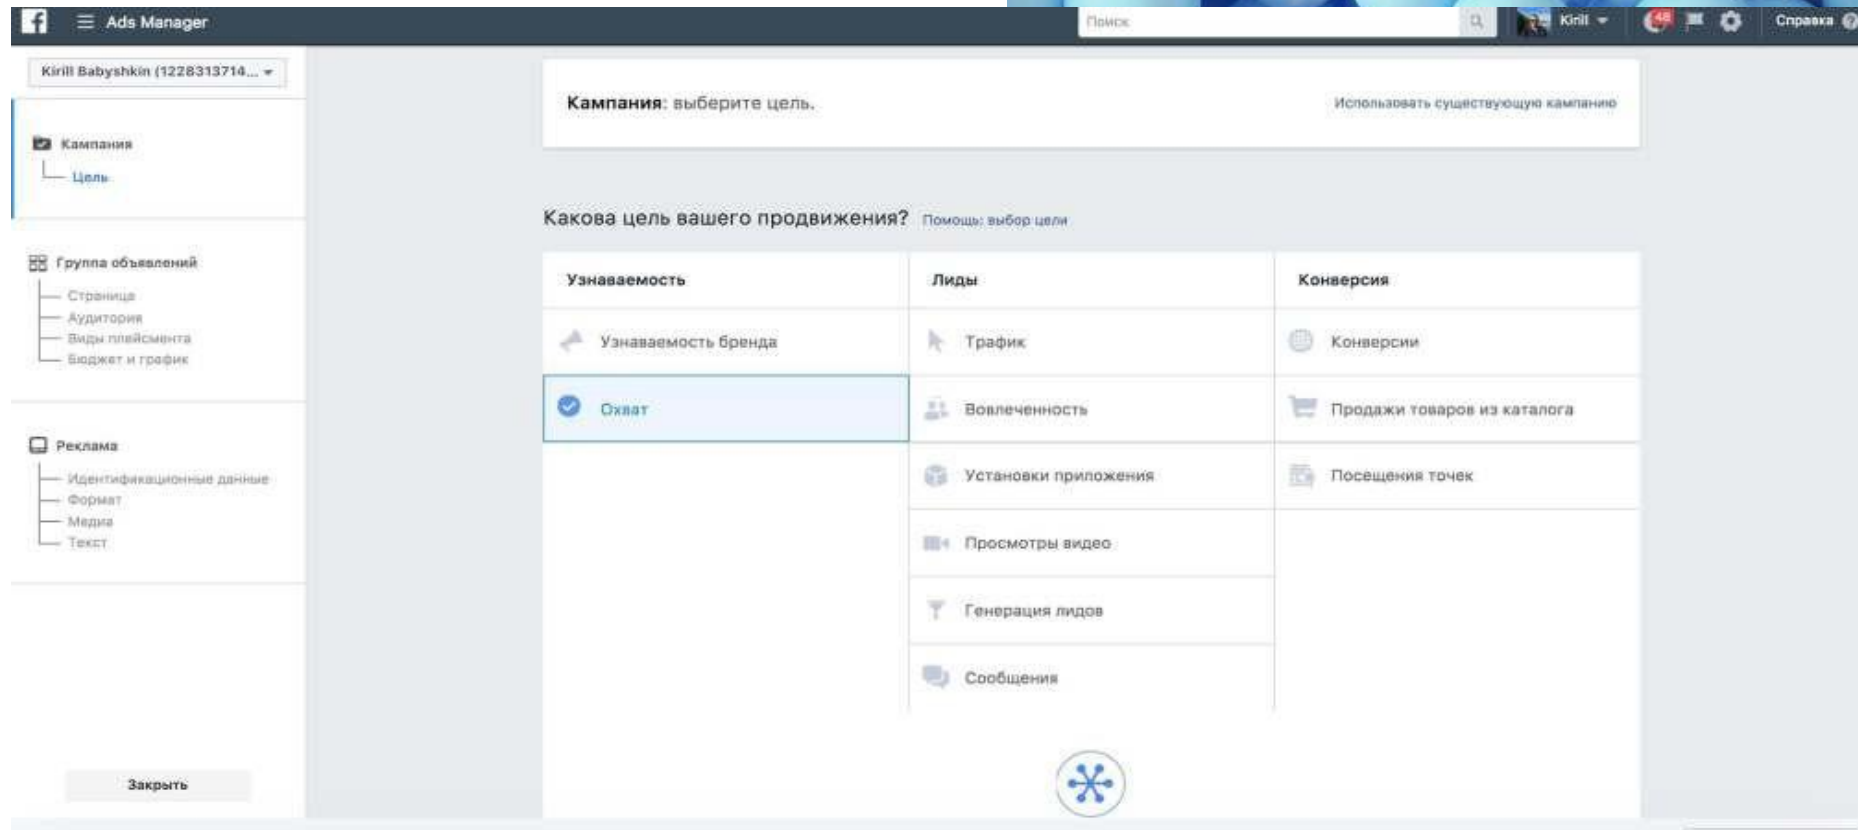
Ads Manager

Поиск

Kirill

48

Справка

Kirill Babyshkin (1228313714...

Кампания

Цель

Группа объявлений

Страница

Аудитория

Виды плейсмента

Бюджет и график

Реклама

Идентификационные данные

Формат

Медиа

Текст

Закрыть

Кампания: выберите цель.

Использовать существующую кампанию

Какова цель вашего продвижения? Помощь: выбор цели

| Узнаваемость | Лиды | Конверсия |
|---|---|---|
| Узнаваемость бренда | Трафик | Конверсии |
| Охват | Вовлеченность | Продажи товаров из каталога |
| | Установки приложения | Посещения точек |
| | Просмотры видео | |
| | Генерация лидов | |
| | Сообщения | |